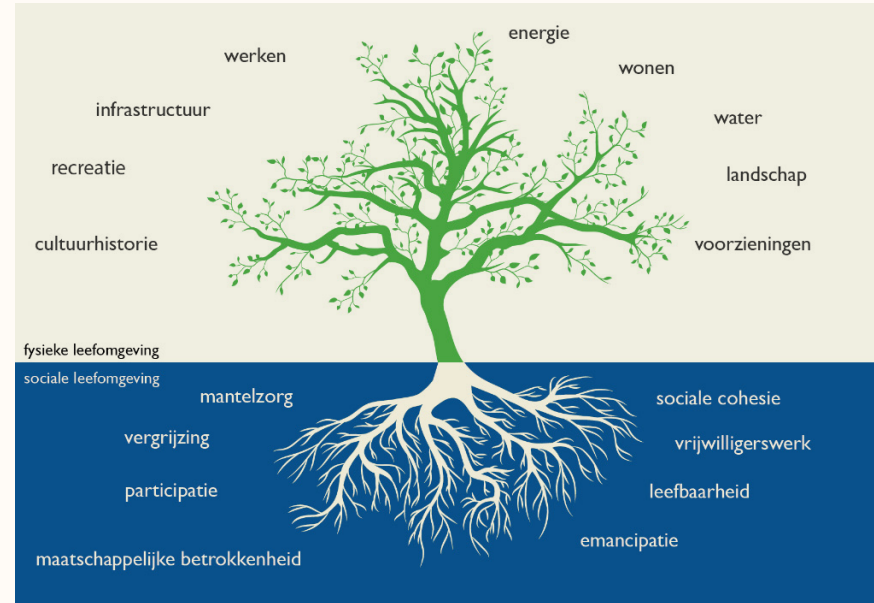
energie

werken

wonen

infrastructuur

water

recreatie

landschap

cultuurhistorie

voorzieningen

fysieke leefomgeving

sociale leefomgeving

mantelzorg

sociale cohesie

vergrijzing

vrijwilligerswerk

participatie

leefbaarheid

emancipatie

maatschappelijke betrokkenheid